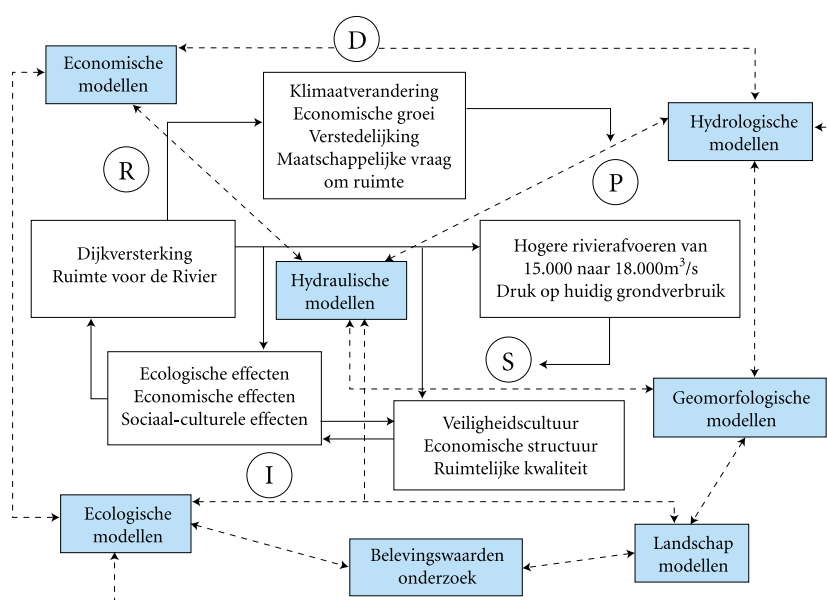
D

Economische modellen

Klimaatverandering
Economische groei
Verstedelijking
Maatschappelijke vraag om ruimte

Hydrologische modellen

R

P

Dijkversterking
Ruimte voor de Rivier

Hydraulische modellen

Hogere rivierafvoeren van 15.000 naar 18.000m$^3$/s
Druk op huidig grondverbruik

S

Ecologische effecten
Economische effecten
Sociaal-culturele effecten

Veiligheidscultuur
Economische structuur
Ruimtelijke kwaliteit

Geomorfologische modellen

I

Ecologische modellen

Belevingswaarden onderzoek

Landschap modellen